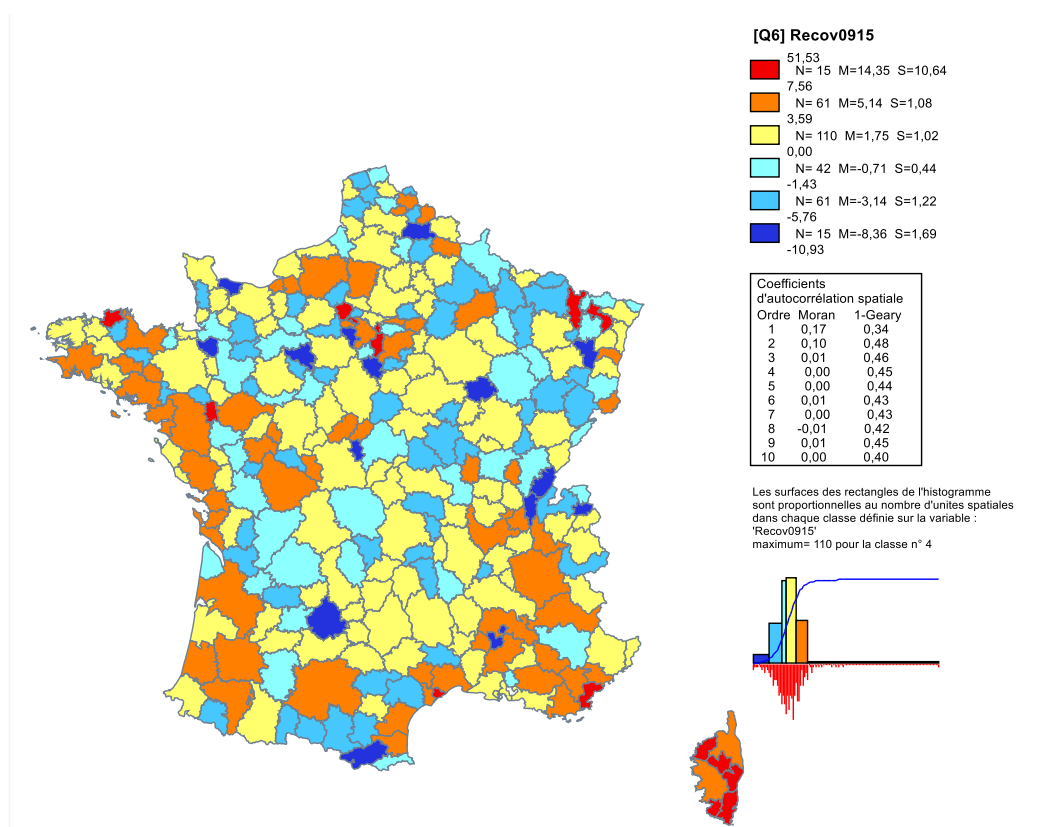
[Q6] Recov0915

51,53
N= 15 M=14,35 S=10,64
7,56
N= 61 M=5,14 S=1,08
3,59
N= 110 M=1,75 S=1,02
0,00
N= 42 M=-0,71 S=0,44
-1,43
N= 61 M=-3,14 S=1,22
-5,76
N= 15 M=-8,36 S=1,69
-10,93

Coefficients d'autocorrélation spatiale

| Ordre | Moran | 1-Geary |
|---|---|---|
| 1 | 0,17 | 0,34 |
| 2 | 0,10 | 0,48 |
| 3 | 0,01 | 0,46 |
| 4 | 0,00 | 0,45 |
| 5 | 0,00 | 0,44 |
| 6 | 0,01 | 0,43 |
| 7 | 0,00 | 0,43 |
| 8 | -0,01 | 0,42 |
| 9 | 0,01 | 0,45 |
| 10 | 0,00 | 0,40 |

Les surfaces des rectangles de l'histogramme sont proportionnelles au nombre d'unites spatiales dans chaque classe définie sur la variable : 'Recov0915'
maximum= 110 pour la classe n° 4